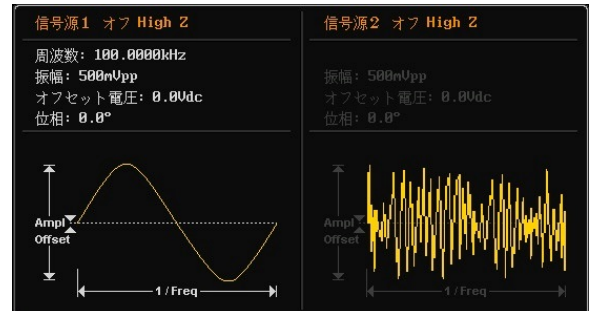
信号源1 オフ High Z

周波数: 100.0000kHz
振幅: 500mVpp
オフセット電圧: 0.0Vdc
位相: 0.0°

Ampl
Offset
1 / Freq

信号源2 オフ High Z

振幅: 500mVpp
オフセット電圧: 0.0Vdc
位相: 0.0°

Ampl
Offset
1 / Freq